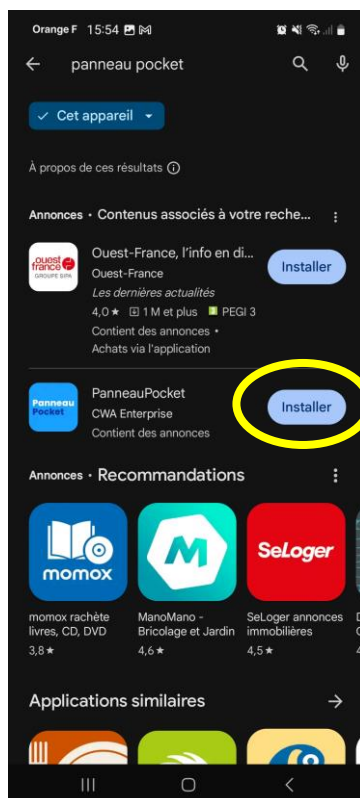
Orange F 15:54

panneau pocket

Cet appareil

À propos de ces résultats

Annonces · Contenus associés à votre reche...

ouest france GROUPE SIPA

Ouest-France, l'info en di...
Ouest-France
Les dernières actualités
4,0 ★ 1 M et plus PEGI 3
Contient des annonces •
Achats via l'application

Installer

Panneau Pocket

PanneauPocket
CWA Enterprise
Contient des annonces

Installer

Annonces · Recommandations

momox

momox rachète livres, CD, DVD
3,8 ★

M

ManoMano - Bricolage et Jardin
4,6 ★

SeLoger

SeLoger annonces immobilières
4,5 ★

Applications similaires